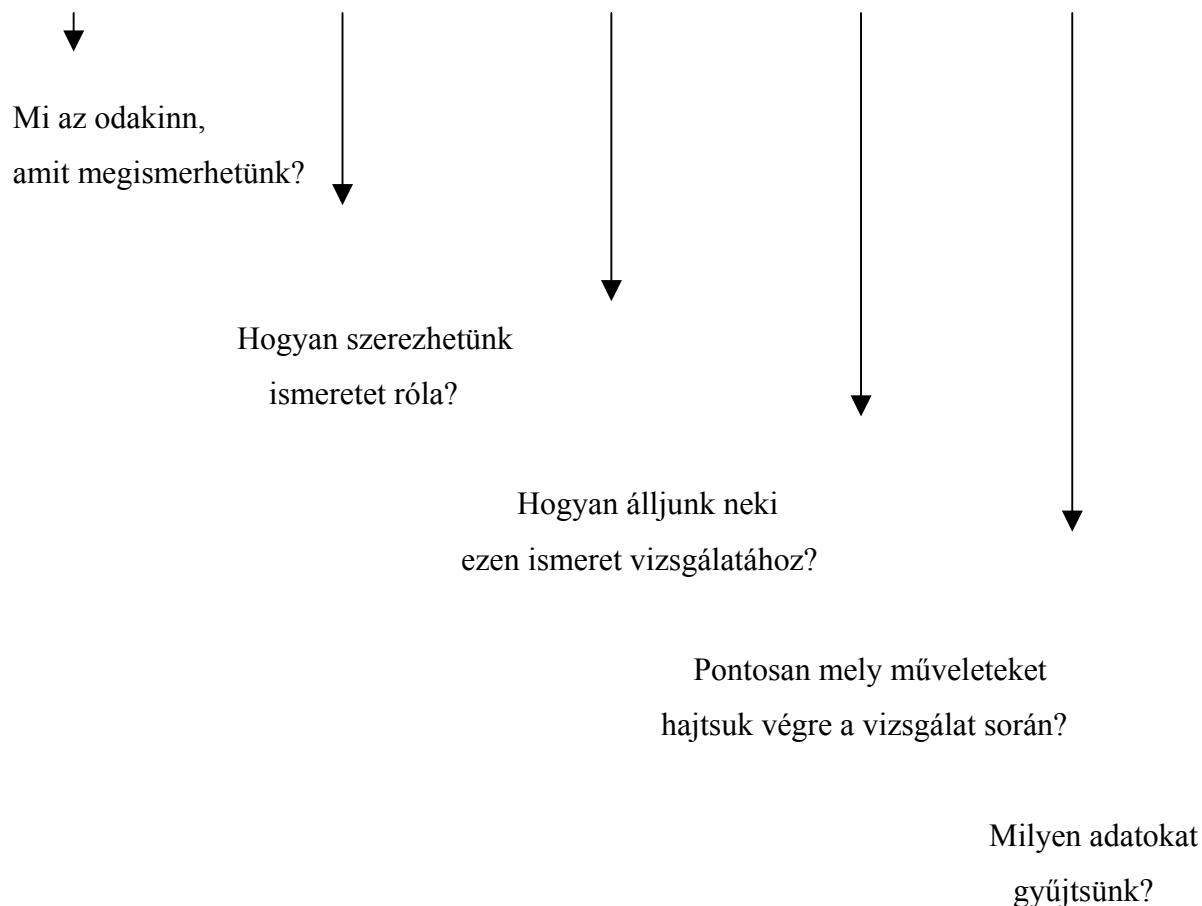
Mi az odakinn,
amit megismerhetünk?

Hogyan szerezhetünk
ismeretet róla?

Hogyan álljunk neki
ezen ismeret vizsgálatához?

Pontosan mely műveleteket
hajtsuk végre a vizsgálat során?

Milyen adatokat
gyűjtsünk?